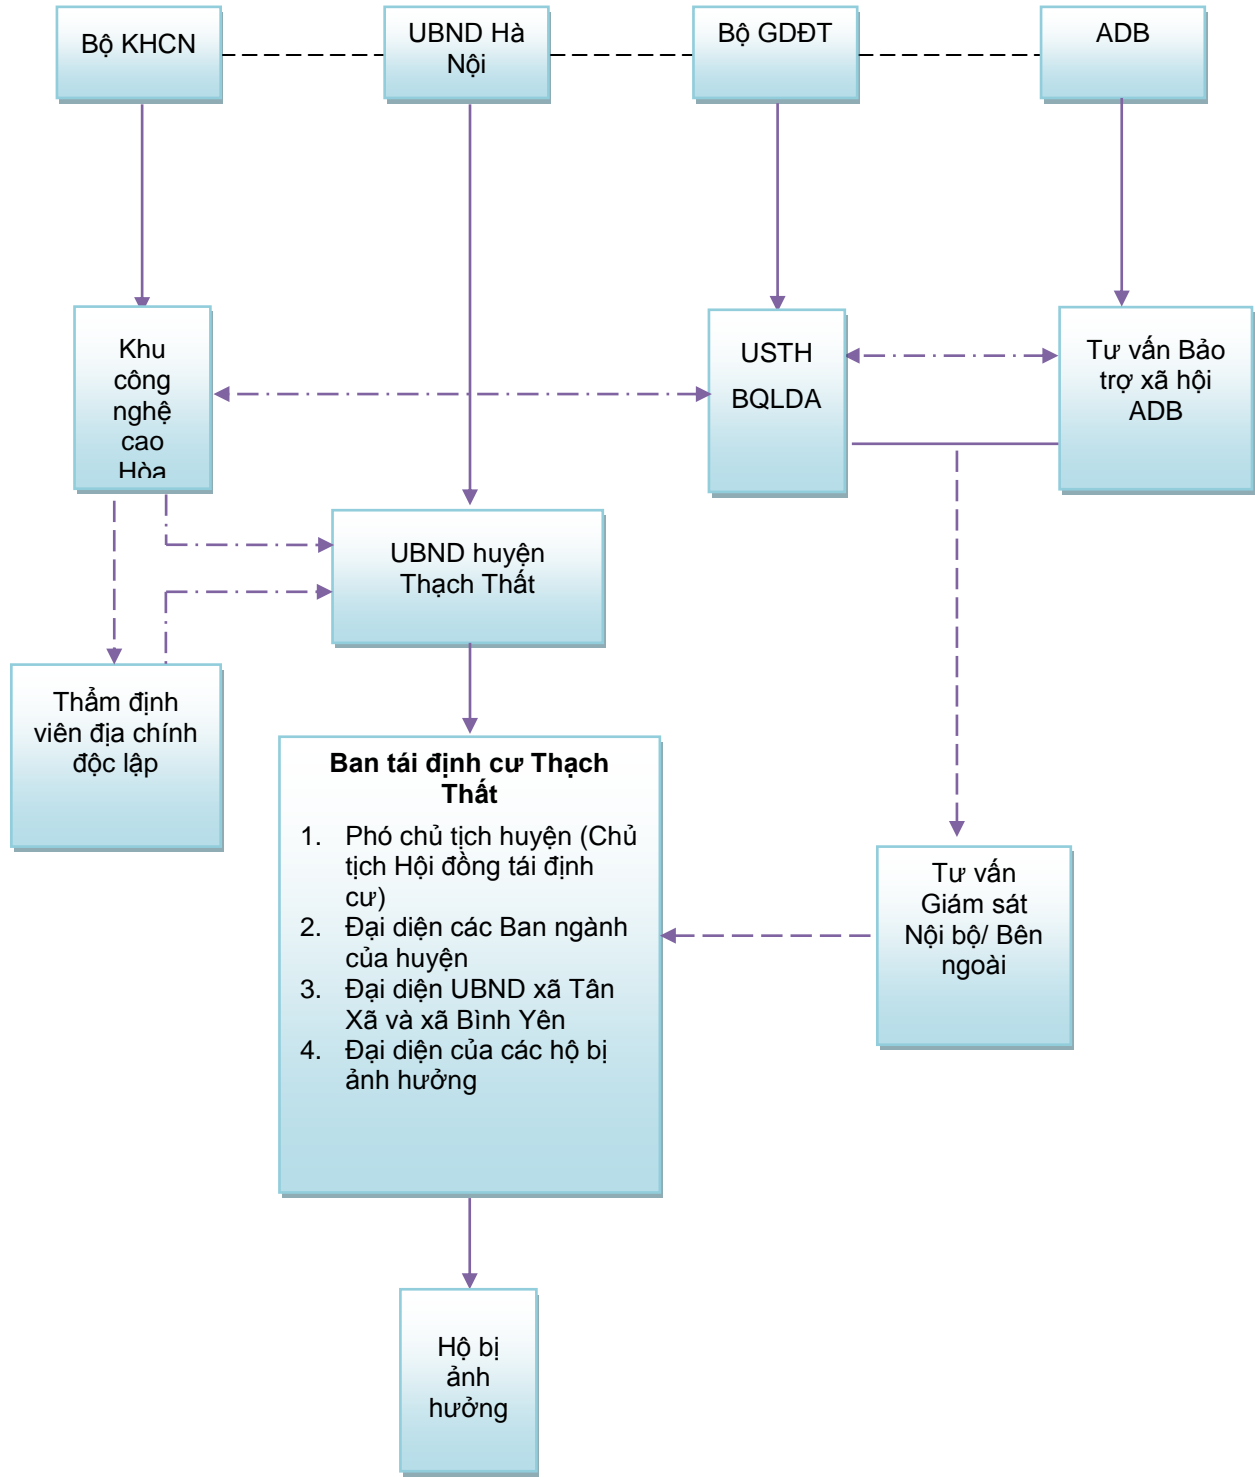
Bộ KHCN

UBND Hà Nội

Bộ GDĐT

ADB

Khu công nghệ cao Hòa

USTH

BQLDA

Tư vấn Bảo trợ xã hội ADB

UBND huyện Thạch Thất

Thẩm định viên địa chính độc lập

**Ban tái định cư Thạch Thất**

1. Phó chủ tịch huyện (Chủ tịch Hội đồng tái định cư)
2. Đại diện các Ban ngành của huyện
3. Đại diện UBND xã Tân Xã và xã Bình Yên
4. Đại diện của các hộ bị ảnh hưởng

Tư vấn Giám sát Nội bộ/ Bên ngoài

Hộ bị ảnh hưởng